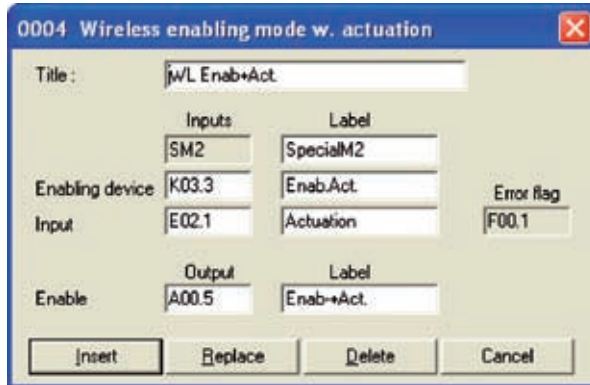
0004 Wireless enabling mode w. actuation

Title : wWL Enab+Act.

Inputs

Label

SM2

SpecialM2

Enabling device

K03.3

Enab.Act.

Error flag

Input

E02.1

Actuation

F00.1

Output

Label

Enable

A00.5

Enab+Act.

Insert

Replace

Delete

Cancel